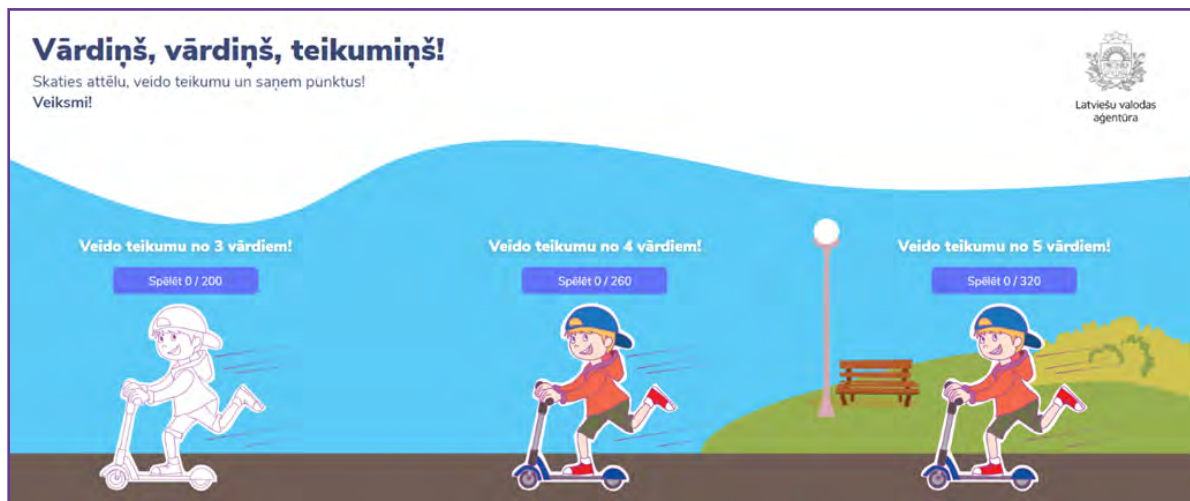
Vārdiņš, vārdiņš, teikumiņš!

Skaties attēlu, veido teikumu un saņem punktus!
Veiksmi!

Latviešu valodas aģentūra

Veido teikumu no 3 vārdiem!

Spēlēt 0 / 200

Veido teikumu no 4 vārdiem!

Spēlēt 0 / 260

Veido teikumu no 5 vārdiem!

Spēlēt 0 / 320